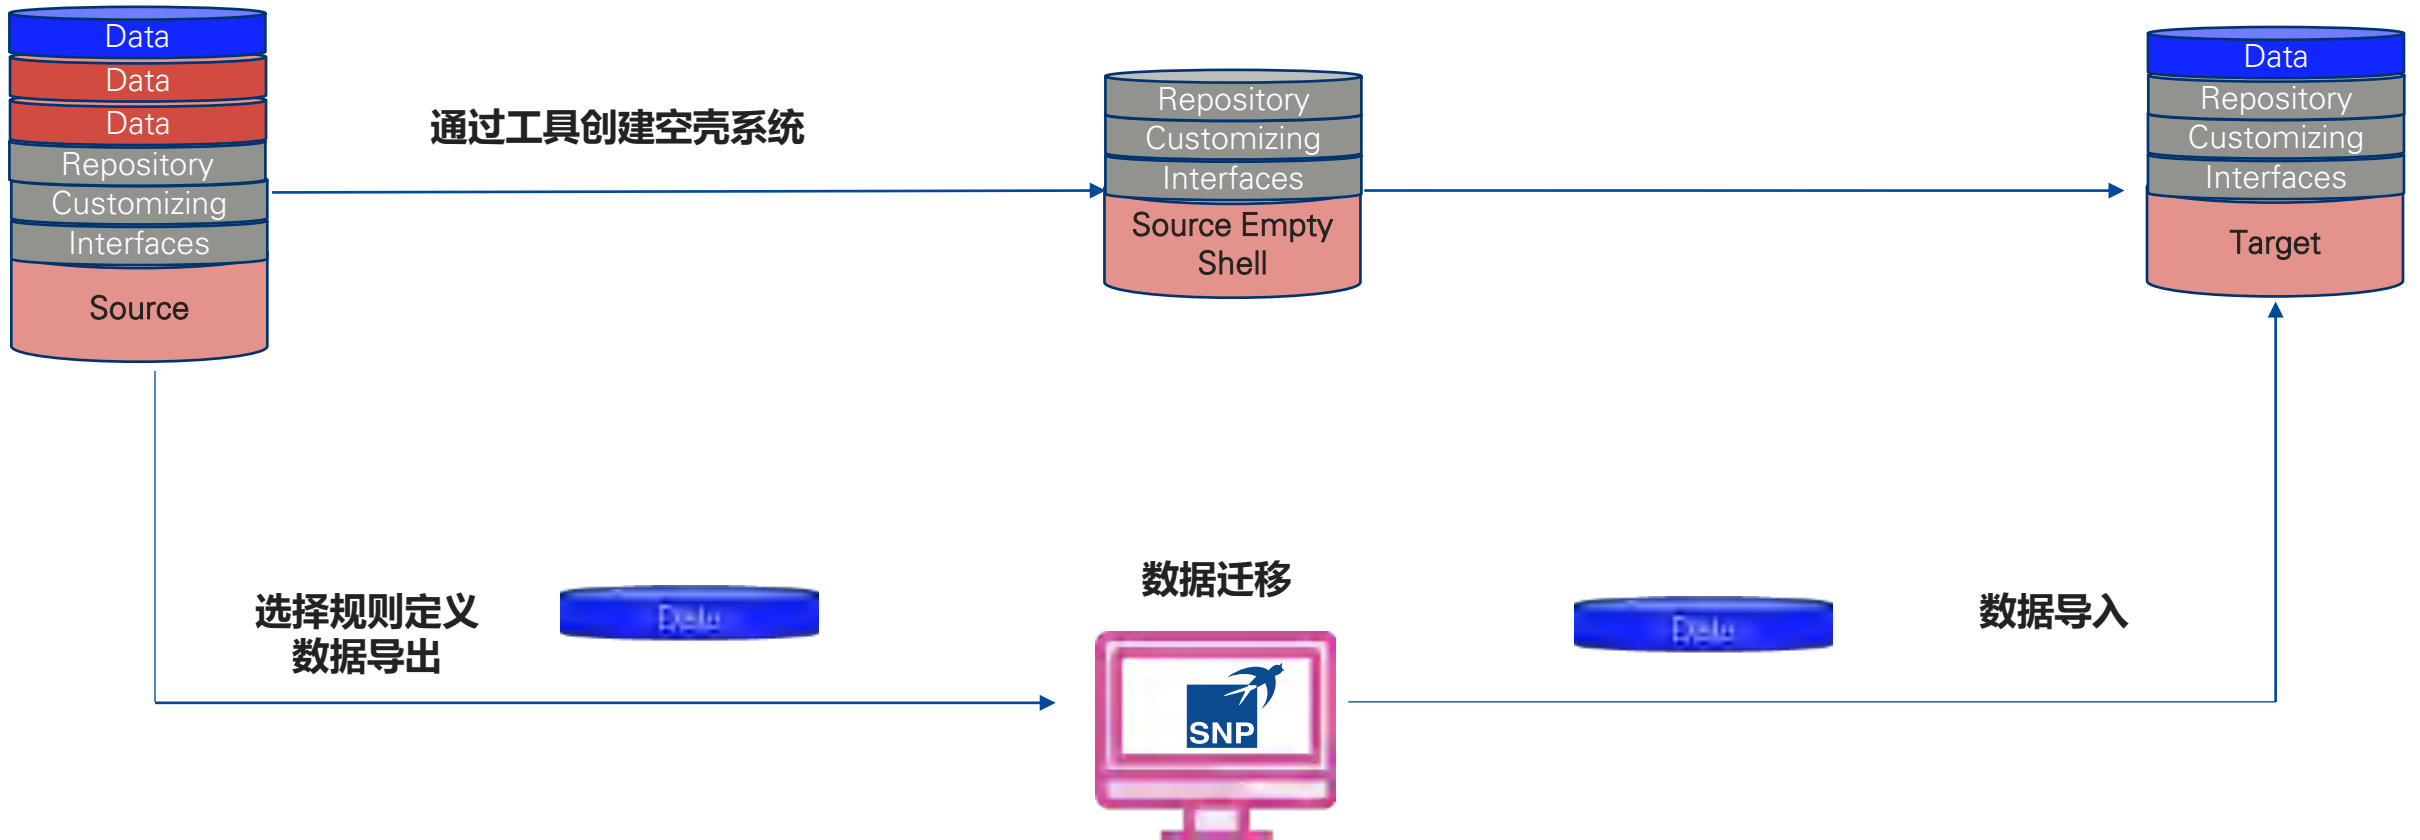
Data
Data
Data
Repository
Customizing
Interfaces
Source

通过工具创建空壳系统

Repository
Customizing
Interfaces
Source Empty Shell

Data
Repository
Customizing
Interfaces
Target

选择规则定义
数据导出

Data

数据迁移

SNP

Data

数据导入